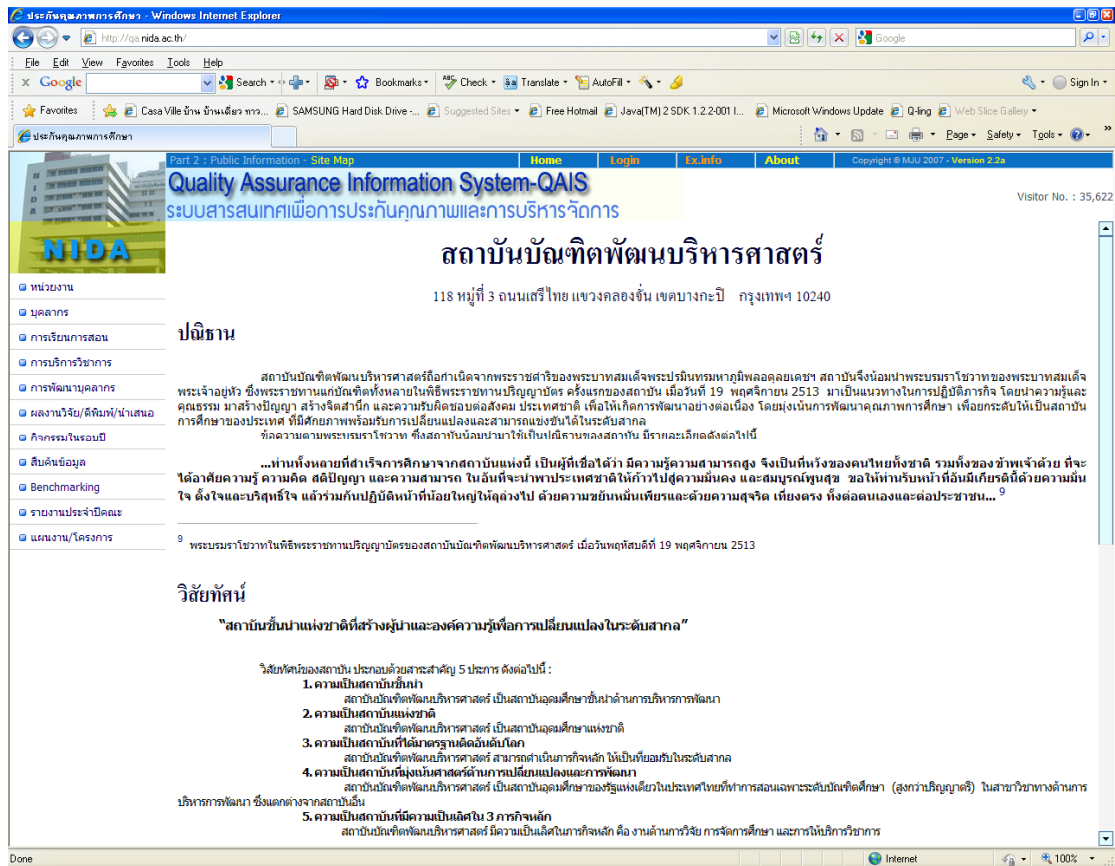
ประกันคุณภาพการศึกษา - Windows Internet Explorer

http://qa.nida.ac.th/

Google

File Edit View Favorites Tools Help

Google Search Bookmarks Check Translate AutoFill Sign In

Favorites Casa Ville บ้าน บ้านเดี่ยว ทาว... SAMSUNG Hard Disk Drive -... Suggested Sites Free Hotmail Java(TM) 2 SDK 1.2.2-001 I... Microsoft Windows Update Q-ling Web Slice Gallery

ประกันคุณภาพการศึกษา

Page Safety Tools

Part 2 : Public Information - Site Map Home Login Ex.info About Copyright © MJU 2007 - Version 2.2a

Quality Assurance Information System-QAIS

ระบบสารสนเทศเพื่อการประกันคุณภาพและการบริหารจัดการ

Visitor No. : 35,622

NIDA

หน่วยงาน
บุคลากร
การเรียนการสอน
การบริการวิชาการ
การพัฒนาบุคลากร
ผลงานวิจัย/ตีพิมพ์/นำเสนอ
กิจกรรมในรอบปี
สืบค้นข้อมูล
Benchmarking
รายงานประจำปีคณะ
แผนงาน/โครงการ

สถาบันบัณฑิตพัฒนบริหารศาสตร์

118 หมู่ที่ 3 ถนนเสรีไทย แขวงคลองจั่น เขตบางกะปิ กรุงเทพฯ 10240

ปณิธาน

สถาบันบัณฑิตพัฒนบริหารศาสตร์ถือกำเนิดจากพระราชดำริของพระบาทสมเด็จพระปรมินทรมหาภูมิพลอดุลยเดชฯ สถาบันจึงน้อมนำพระบรมราโชวาทของพระบาทสมเด็จพระเจ้าอยู่หัว ซึ่งพระราชทานแก่บัณฑิตทั้งหลายในพิธีพระราชทานปริญญาบัตร ครั้งแรกของสถาบัน เมื่อวันที่ 19 พฤศจิกายน 2513 มาเป็นแนวทางในการปฏิบัติภารกิจ โดยนำความรู้และคุณธรรม มาสร้างปัญญา สร้างจิตสำนึก และความรับผิดชอบต่อสังคม ประเทศชาติ เพื่อให้เกิดการพัฒนาอย่างต่อเนื่อง โดยมุ่งเน้นการพัฒนาคุณภาพการศึกษา เพื่อยกระดับให้เป็นสถาบันการศึกษาของประเทศ ที่มีศักยภาพพร้อมรับการเปลี่ยนแปลงและสามารถแข่งขันได้ในระดับสากล
ข้อความตามพระบรมราโชวาท ซึ่งสถาบันน้อมนำมาใช้เป็นปณิธานของสถาบัน มีรายละเอียดดังต่อไปนี้

...ท่านทั้งหลายที่สำเร็จการศึกษาจากสถาบันแห่งนี้ เป็นผู้ที่เชื่อได้ว่า มีความรู้ความสามารถสูง จึงเป็นที่หวังของคนไทยทั้งชาติ รวมทั้งของข้าพเจ้าด้วย ที่จะได้อาศัยความรู้ ความคิด สติปัญญา และความสามารถ ในอันที่จะนำพาประเทศชาติให้ก้าวไปสู่ความมั่นคง และสมบูรณ์พูนสุข ขอให้ท่านรับหน้าที่อันมีเกียรตินี้ด้วยความมั่นใจ ตั้งใจและบริสุทธิ์ใจ แล้วร่วมกันปฏิบัติหน้าที่น้อยใหญ่ให้ลุล่วงไป ด้วยความขยันหมั่นเพียรและด้วยความสุจริต เที่ยงตรง ทั้งต่อตนเองและต่อประชาชน... $^9$

$^9$ พระบรมราโชวาทในพิธีพระราชทานปริญญาบัตรของสถาบันบัณฑิตพัฒนบริหารศาสตร์ เมื่อวันพฤหัสบดีที่ 19 พฤศจิกายน 2513

วิสัยทัศน์

"สถาบันชั้นนำแห่งชาติที่สร้างผู้นำและองค์ความรู้เพื่อการเปลี่ยนแปลงในระดับสากล"

วิสัยทัศน์ของสถาบัน ประกอบด้วยสาระสำคัญ 5 ประการ ดังต่อไปนี้ :
1. ความเป็นสถาบันชั้นนำ
สถาบันบัณฑิตพัฒนบริหารศาสตร์ เป็นสถาบันอุดมศึกษาชั้นนำด้านการบริหารการพัฒนา
2. ความเป็นสถาบันแห่งชาติ
สถาบันบัณฑิตพัฒนบริหารศาสตร์ เป็นสถาบันอุดมศึกษาแห่งชาติ
3. ความเป็นสถาบันที่ได้มาตรฐานติดอันดับโลก
สถาบันบัณฑิตพัฒนบริหารศาสตร์ สามารถดำเนินภารกิจหลัก ให้เป็นที่ยอมรับในระดับสากล
4. ความเป็นสถาบันที่มุ่งเน้นศาสตร์ด้านการเปลี่ยนแปลงและการพัฒนา
สถาบันบัณฑิตพัฒนบริหารศาสตร์ เป็นสถาบันอุดมศึกษาของรัฐแห่งเดียวในประเทศไทยที่ทำการสอนเฉพาะระดับบัณฑิตศึกษา (สูงกว่าปริญญาตรี) ในสาขาวิชาทางด้านการบริหารการพัฒนา ซึ่งแตกต่างจากสถาบันอื่น
5. ความเป็นสถาบันที่มีความเป็นเลิศใน 3 ภารกิจหลัก
สถาบันบัณฑิตพัฒนบริหารศาสตร์ มีความเป็นเลิศในภารกิจหลัก คือ งานด้านการวิจัย การจัดการศึกษา และการให้บริการวิชาการ

Done Internet 100%